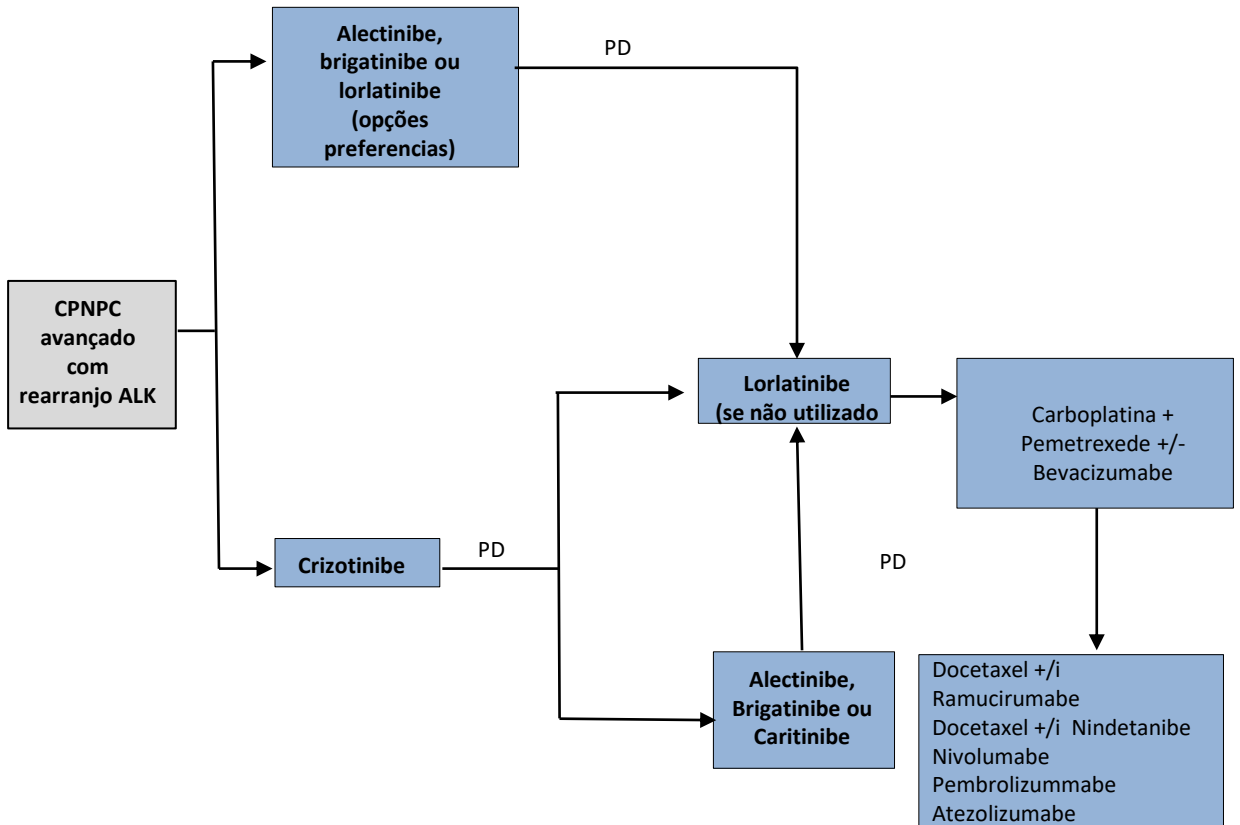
CPNPC avançado com rearranjo ALK

Alectinibe, brigatinibe ou lorlatinibe (opções preferencias)

PD

Crizotinibe

PD

Lorlatinibe (se não utilizado

PD

Alectinibe, Brigatinibe ou Caritinibe

Carboplatina + Pemetrexede +/- Bevacizumabe

Docetaxel +/i Ramucirumabe
Docetaxel +/i Nindetanibe
Nivolumabe
Pembrolizummabe
Atezolizumabe